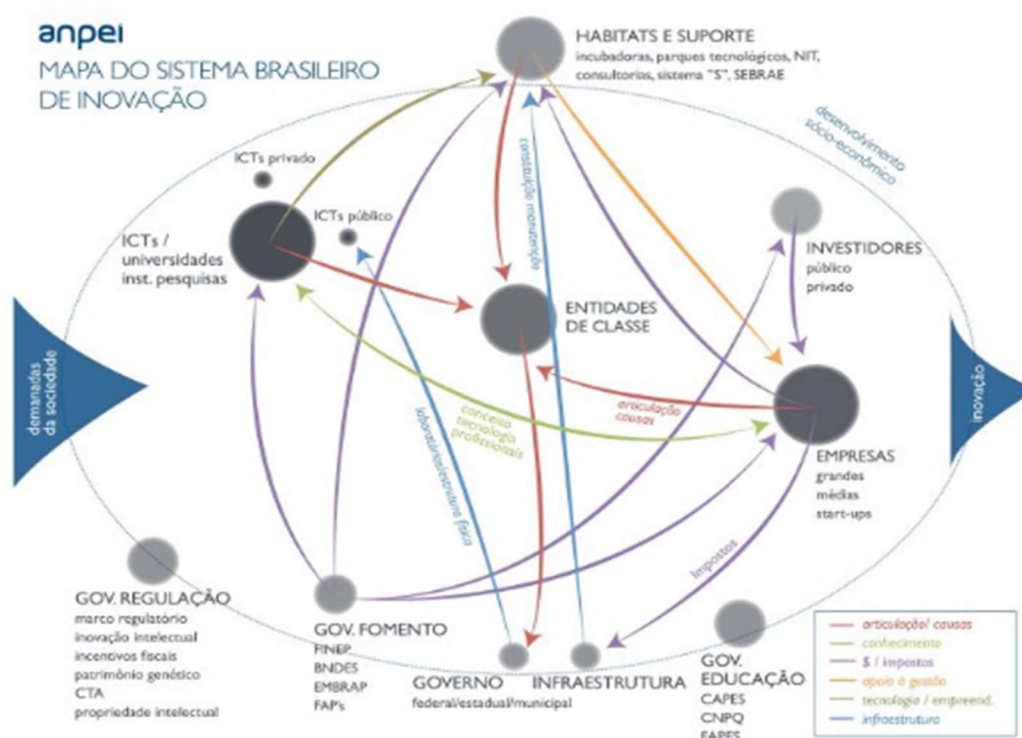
anpei

MAPA DO SISTEMA BRASILEIRO DE INOVAÇÃO

HABITATS E SUPORTE
incubadoras, parques tecnológicos, NIT, consultorias, sistema "S", SEBRAE

desenvolvimento sócio-econômico

ICTs privado

ICTs público

ICTs / universidades inst. pesquisas

construção manutenção

INVESTIDORES
público
privado

ENTIDADES DE CLASSE

demandas da sociedade

inovação

articulação causas

conceito tecnologia profissionais

laboratório/estrutura física

EMPRESAS
grandes
médias
start-ups

impostos

GOV. REGULAÇÃO
marco regulatório
inovação intelectual
incentivos fiscais
patrimônio genético
CTA
propriedade intelectual

GOV. FOMENTO
FINEP
BNDES
EMBRAP
FAP's

GOVERNO
federal/estadual/municipal

INFRAESTRUTURA

GOV. EDUCAÇÃO
CAPES
CNPQ
FAPES

articulação/ causas
conhecimento
$ / impostos
apoio à gestão
tecnologia / empreend.
infraestrutura